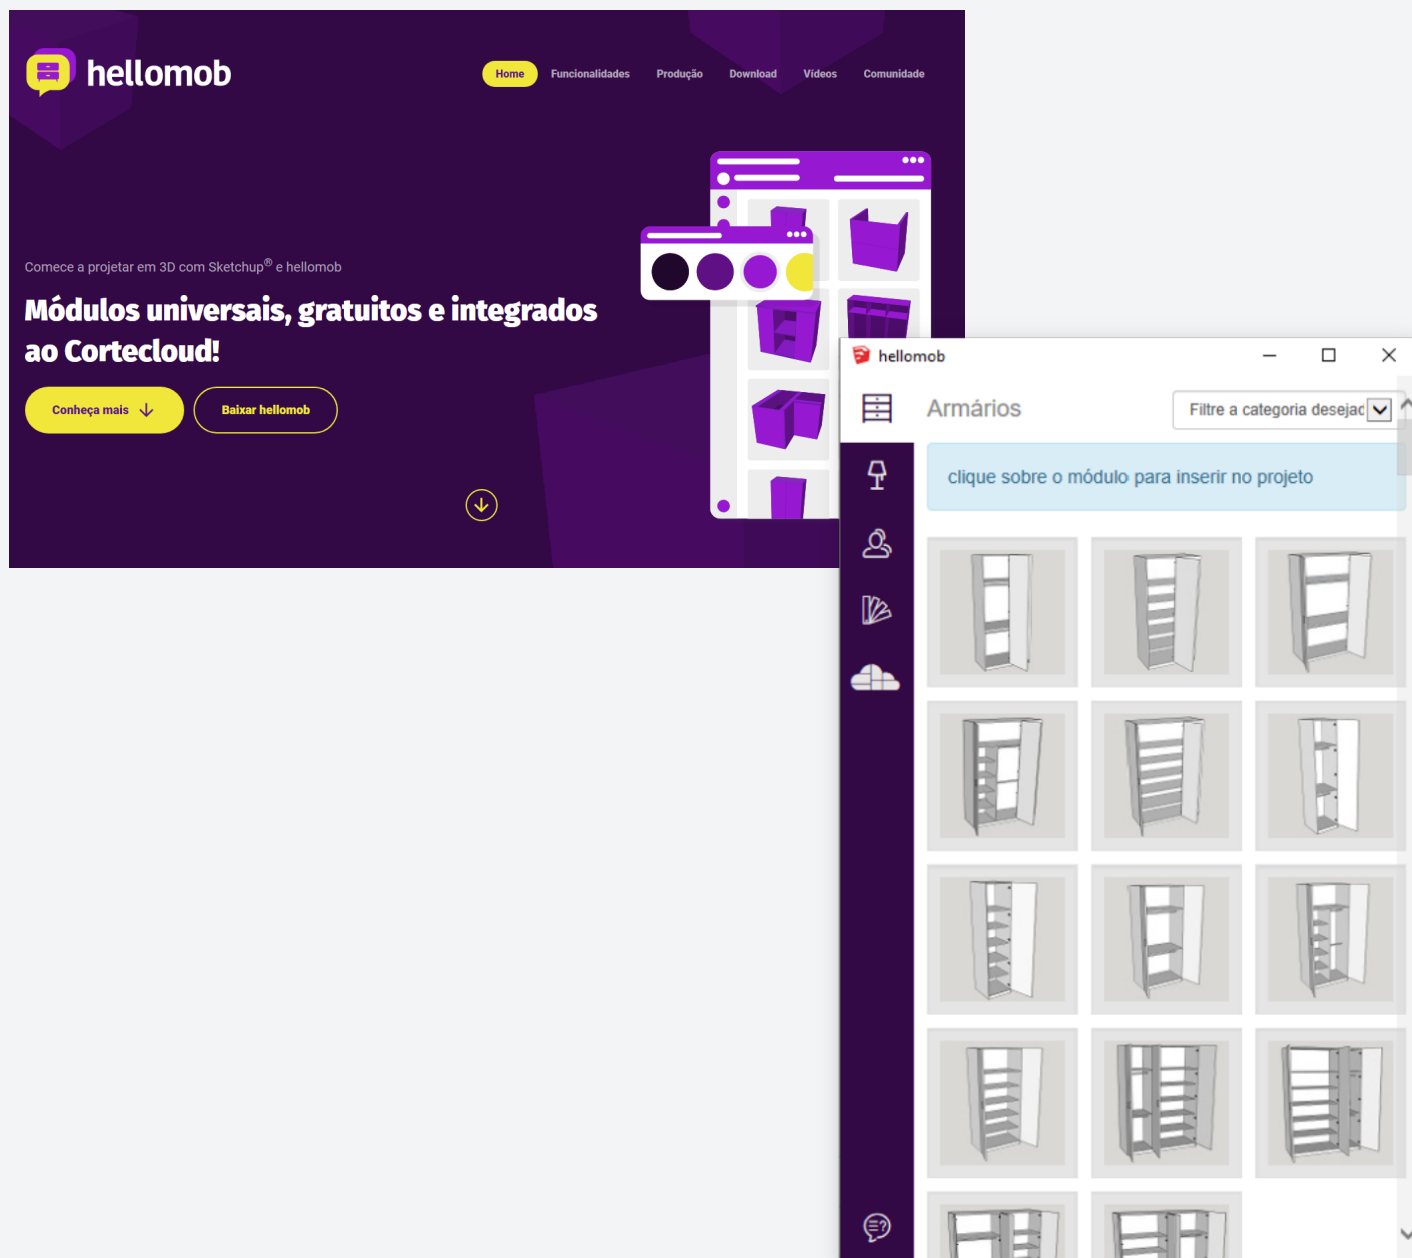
hellomob

Home Funcionalidades Produção Download Videos Comunidade

Comece a projetar em 3D com Sketchup® e hellomob

Módulos universais, gratuitos e integrados ao Cortecloud!

Conheça mais

Baixar hellomob

hellomob

Armários

Filtre a categoria desejad

clique sobre o módulo para inserir no projeto